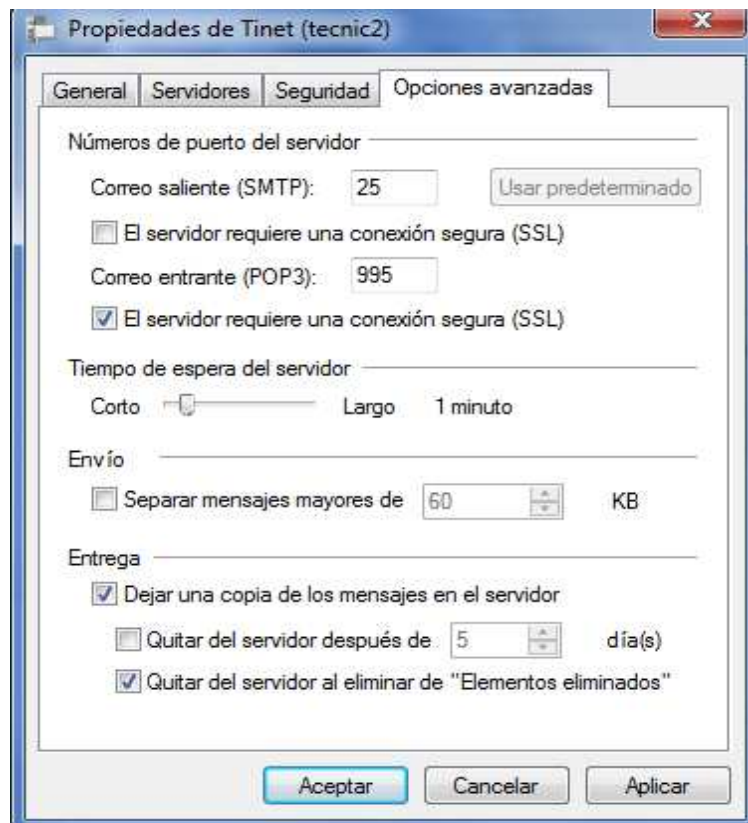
Propiedades de Tinet (tecnic2)

General | Servidores | Seguridad | Opciones avanzadas

Números de puerto del servidor

Correo saliente (SMTP): 25 Usar predeterminado

El servidor requiere una conexión segura (SSL)

Correo entrante (POP3): 995

El servidor requiere una conexión segura (SSL)

Tiempo de espera del servidor

Corto Largo 1 minuto

Envío

Separar mensajes mayores de 60 KB

Entrega

Dejar una copia de los mensajes en el servidor

Quitar del servidor después de 5 día(s)

Quitar del servidor al eliminar de "Elementos eliminados"

Aceptar Cancelar Aplicar